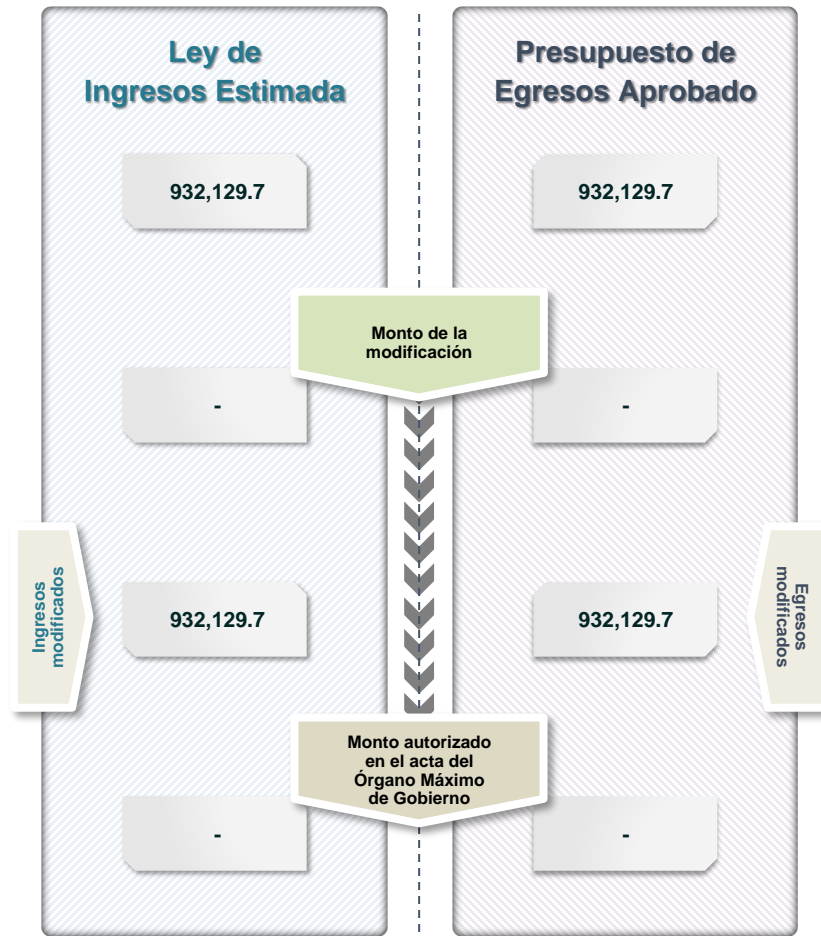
Ley de Ingresos Estimada

Presupuesto de Egresos Aprobado

932,129.7

932,129.7

Monto de la modificación

-

-

Ingresos modificados

932,129.7

932,129.7

Egresos modificados

Monto autorizado en el acta del Órgano Máximo de Gobierno

-

-